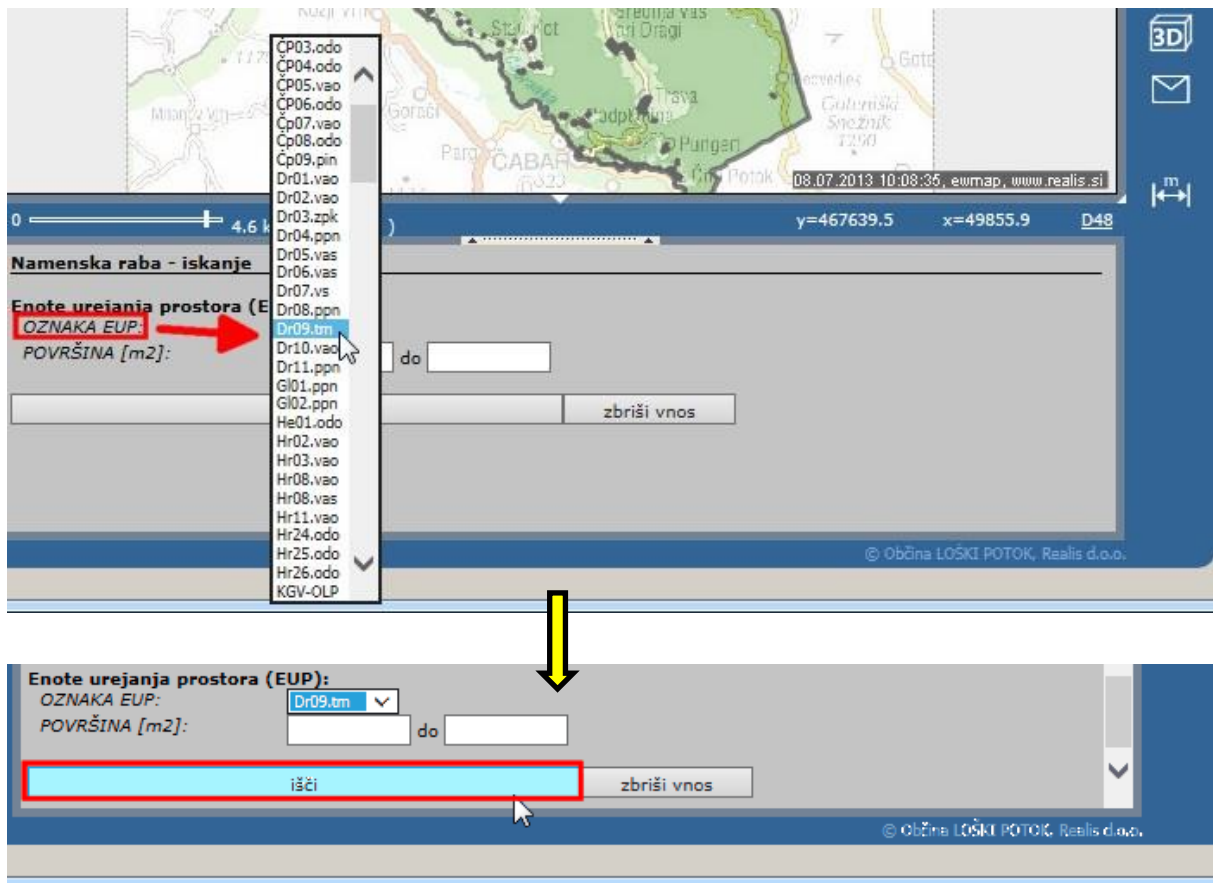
Sreдnja vas
Dragi
Gotenski Snežnik
Trava
Podplanina
Pungert
CABAR
Parg
Goriči
Čabranska
Pot
Potok
08.07.2013 10:08:35, ewmap, www.realis.si
3D
m
0
4.6 k
y=467639.5
x=49855.9
D48
Namenska raba - iskanje
Enote urejanja prostora (E
OZNAKA EUP:
POVRŠINA [m2]:
do
zbriši vnos
ČP03.odo
ČP04.odo
ČP05.vao
ČP06.odo
Čp07.vao
Čp08.odo
Čp09.pin
Dr01.vao
Dr02.vao
Dr03.zpk
Dr04.ppn
Dr05.vas
Dr06.vas
Dr07.vs
Dr08.ppn
Dr09.tm
Dr10.vao
Dr11.ppn
Gl01.ppn
Gl02.ppn
He01.odo
Hr02.vao
Hr03.vao
Hr08.vao
Hr08.vas
Hr11.vao
Hr24.odo
Hr25.odo
Hr26.odo
KGV-OLP
© Občina LOŠKI POTOK, Realis d.o.o.

Enote urejanja prostora (EUP):
OZNAKA EUP:
Dr09.tm
POVRŠINA [m2]:
do
išči
zbriši vnos
© Občina LOŠKI POTOK, Realis d.o.o.